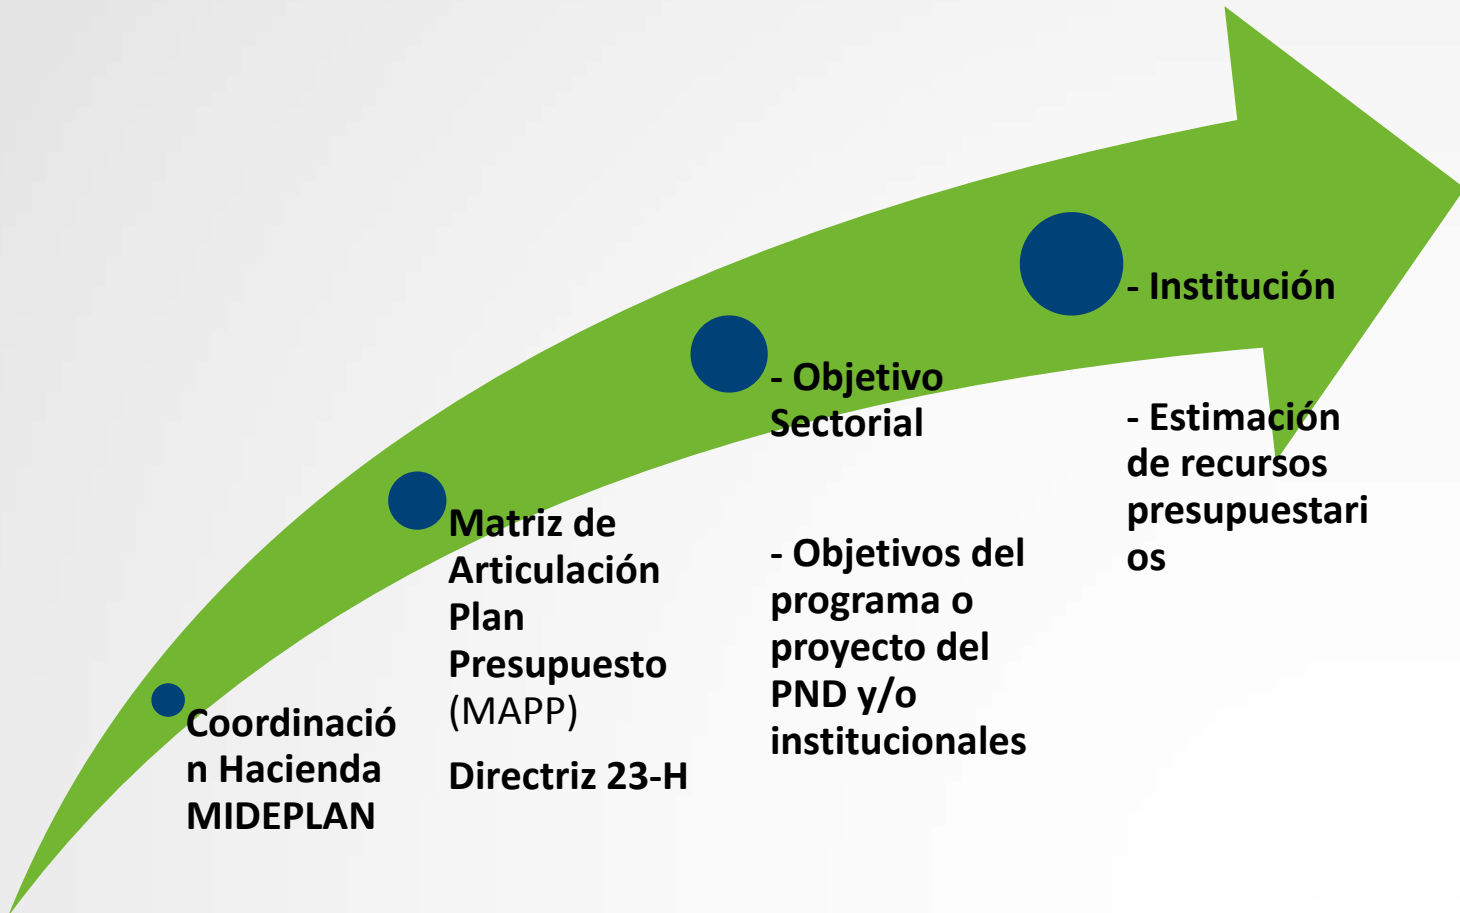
Coordinación Hacienda MIDEPLAN

Matriz de Articulación Plan Presupuesto (MAPP)

Directriz 23-H

- Objetivo Sectorial

- Objetivos del programa o proyecto del PND y/o institucionales

- Institución

- Estimación de recursos presupuestarios